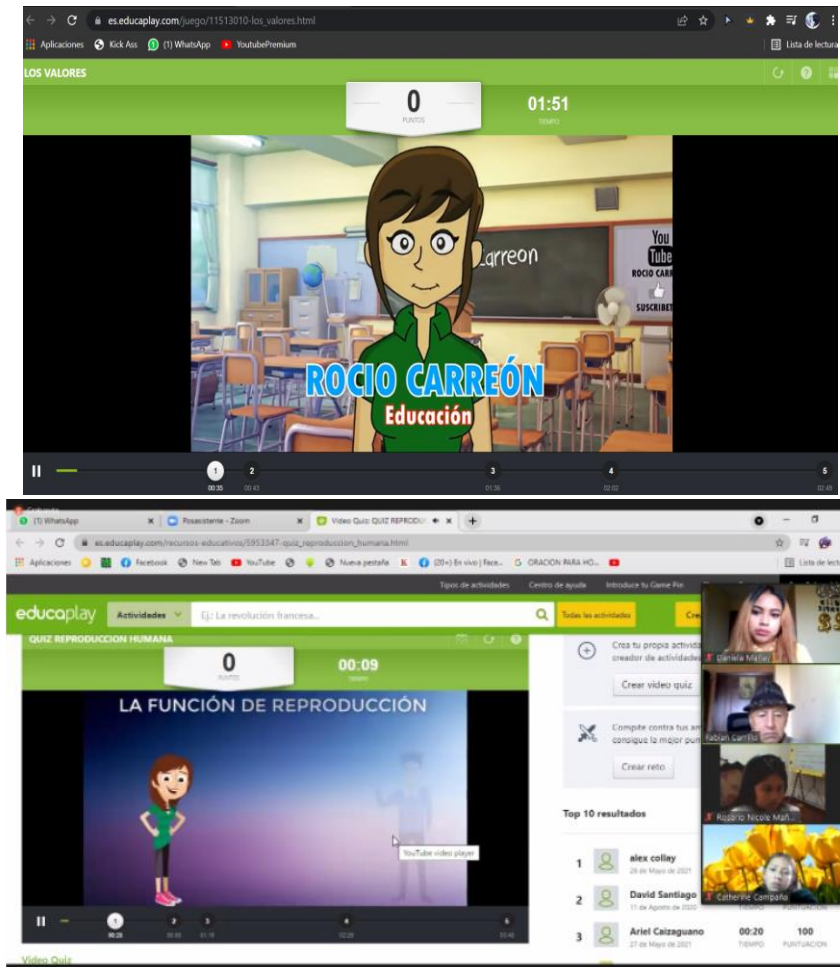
es.educaplay.com/juego/11513010-los_valores.html

Aplicaciones Kick Ass (1) WhatsApp YoutubePremium Lista de lectura

LOS VALORES

0
PUNTOS

01:51
TIEMPO

Carreon

You Tube
ROCIO CARR
SUSCRIBETE

ROCIO CARREÓN
Educación

1 2 3 4 5
00:35 00:43 01:36 02:02 02:49

(1) WhatsApp
Posasistente - Zoom
Video Quiz QUIZ REPRODU

es.educaplay.com/recursos-educativos/5953347-quiz_reproduccion_humana.html

Aplicaciones Facebook New Tab YouTube Nueva pestaña (20+) En vivo | Face... ORACION PARA HO...

Lista de lect

Tipos de actividades Centro de ayuda Introduce tu Game Pin

educaplay Actividades Ej.: La revolución francesa... Todas las actividades Cre

QUIZ REPRODUCCION HUMANA

0
PUNTOS

00:09
TIEMPO

LA FUNCIÓN DE REPRODUCCIÓN

YouTube video player

1 2 3 4 5
00:28 00:55 01:16 02:28 03:48

Video Quiz

Crea tu propia activid creador de actividades

Crear video quiz

Compite contra tus am consigue la mejor pun

Crear reto

Top 10 resultados

1 alex collay 26 de Mayo de 2021
2 David Santiago 11 de Agosto de 2020
3 Ariel Caizaguano 27 de Mayo de 2021 00:20 TIEMPO 100 PUNTUACION

Daniela Mallay
Fabian Carrillo
Rosario Nicole Mañ
Catherine Campaña